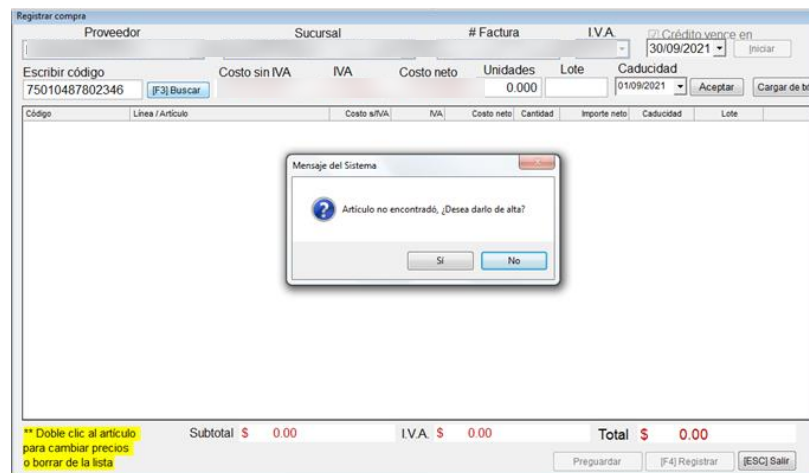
Registrar compra

Proveedor | Sucursal | # Factura | I.V.A. | Crédito vence en 30/09/2021 | Iniciar

Escribir código 75010487802346 [F3] Buscar | Costo sin IVA | IVA | Costo neto | Unidades 0.000 | Lote | Caducidad 01/09/2021 | Aceptar | Cargar de br

| Código | Línea / Artículo | Costo s/IVA | IVA | Costo neto | Cantidad | Importe neto | Caducidad | Lote |
|---|---|---|---|---|---|---|---|---|

Mensaje del Sistema

Artículo no encontrado, ¿Desea darlo de alta?

Sí | No

** Doble clic al artículo para cambiar precios o borrar de la lista

Subtotal $ 0.00 | I.V.A. $ 0.00 | Total $ 0.00

Preguardar | [F4] Registrar | [ESC] Salir